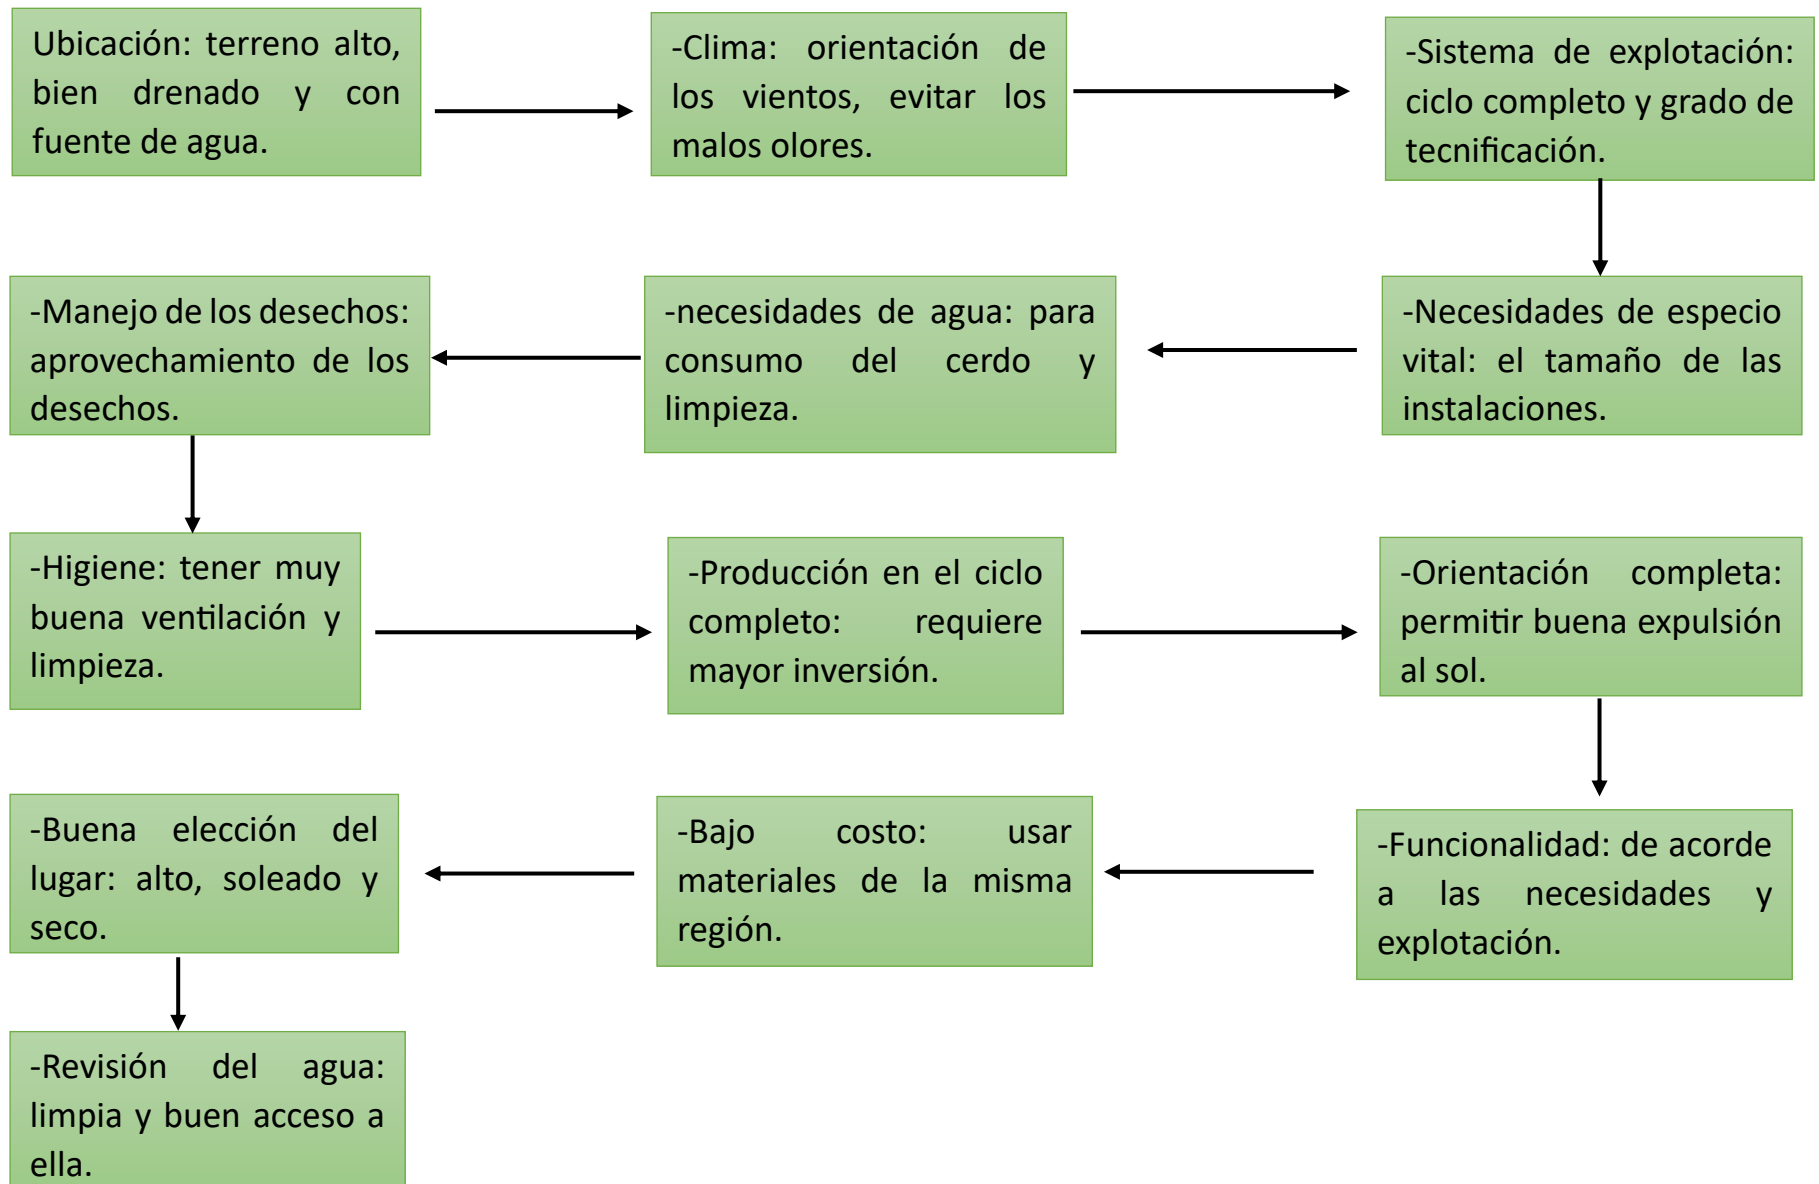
Ubicación: terreno alto, bien drenado y con fuente de agua.

-Clima: orientación de los vientos, evitar los malos olores.

-Sistema de explotación: ciclo completo y grado de tecnificación.

-Necesidades de especio vital: el tamaño de las instalaciones.

-necesidades de agua: para consumo del cerdo y limpieza.

-Manejo de los desechos: aprovechamiento de los desechos.

-Higiene: tener muy buena ventilación y limpieza.

-Producción en el ciclo completo: requiere mayor inversión.

-Orientación completa: permitir buena expulsión al sol.

-Funcionalidad: de acorde a las necesidades y explotación.

-Bajo costo: usar materiales de la misma región.

-Buena elección del lugar: alto, soleado y seco.

-Revisión del agua: limpia y buen acceso a ella.